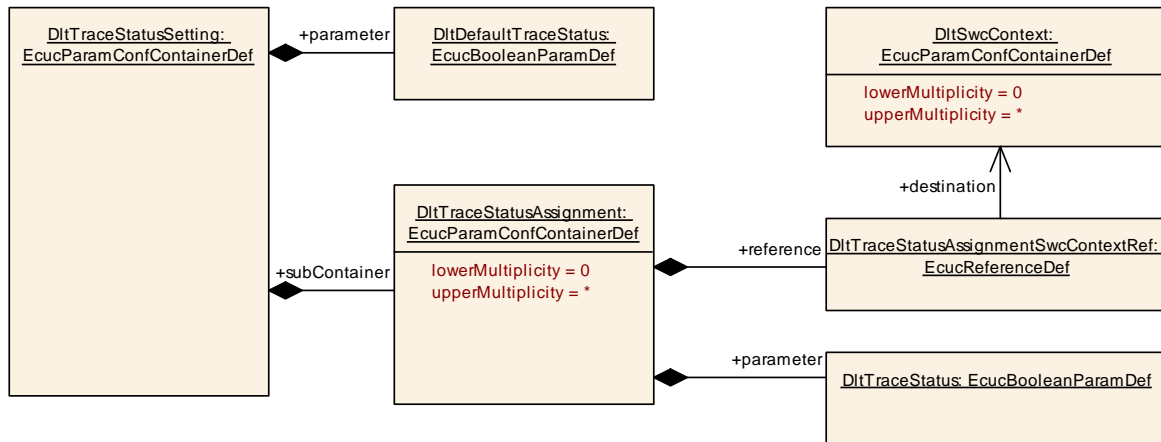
DltTraceStatusSetting: EcucParamConfContainerDef

+parameter

DltDefaultTraceStatus: EcucBooleanParamDef

DltSwcContext: EcucParamConfContainerDef

lowerMultiplicity = 0
upperMultiplicity = *

+destination

DltTraceStatusAssignment: EcucParamConfContainerDef

+reference

DltTraceStatusAssignmentSwcContextRef: EcucReferenceDef

+subContainer

lowerMultiplicity = 0
upperMultiplicity = *

+parameter

DltTraceStatus: EcucBooleanParamDef